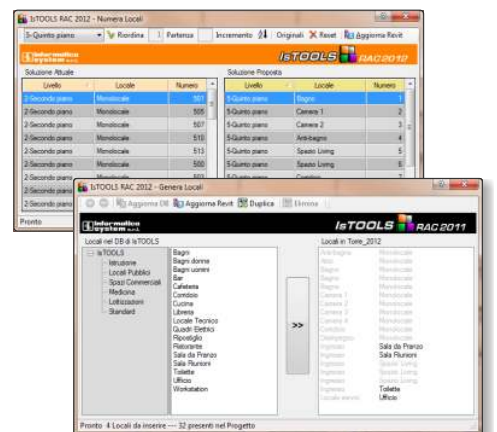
IsTOOLS RAC 2012 - Numera Locali

5-Quinto piano | Riordina | 1 | Partenza | Incremento | Originali | Reset | Aggiorna Revit

Informatica System s.r.l.

IsTOOLS RAC 2012

Soluzione Attuale

| Livello | Locale | Numero |
|---|---|---|
| 2-Secondo piano | Monolocale | 501 |
| 2-Secondo piano | Monolocale | 505 |
| 2-Secondo piano | Monolocale | 507 |
| 2-Secondo piano | Monolocale | 510 |
| 2-Secondo piano | Monolocale | 513 |
| 2-Secondo piano | Monolocale | 500 |
| 2-Secondo piano | Monolocale | 503 |

Soluzione Proposta

| Livello | Locale | Numero |
|---|---|---|
| 5-Quinto piano | Bagno | 1 |
| 5-Quinto piano | Camera 1 | 2 |
| 5-Quinto piano | Camera 2 | 3 |
| 5-Quinto piano | Anti-bagno | 4 |
| 5-Quinto piano | Spazio Living | 5 |
| 5-Quinto piano | Spazio Living | 6 |
| 5-Quinto piano | Corridoio | 7 |

Pronto

IsTOOLS RAC 2012 - Genera Locali

Aggiorna DB | Aggiorna Revit | Duplica | Elimina

Informatica System s.r.l.

IsTOOLS RAC 2011

Locali nel DB di IsTOOLS

IsTOOLS
Istruzione
Locali Pubblici
Spazi Commerciali
Medicina
Lottizzazioni
Standard

Bagni
Bagni donne
Bagni uomini
Bar
Cafeteria
Corridoio
Cucina
Libreria
Locale Tecnico
Quadri Elettrici
Ripostiglio
Ristorante
Sala da Pranzo
Sala Riunioni
Toilette
Ufficio
Workstation

>>

Locali in Torre_2012

| | |
|---|---|
| Anti-bagno | Monolocale |
| Bagno | Monolocale |
| Bagno | Monolocale |
| Bagno | Monolocale |
| Bagno | Monolocale |
| Camera 1 | Monolocale |
| Camera 2 | Monolocale |
| Camera 2 | Monolocale |
| Camera 2 | Monolocale |
| Corridoio | Monolocale |
| Disimpegno | Monolocale |
| Ingresso | Sala da Pranzo |
| Ingresso | Sala Riunioni |
| Ingresso | Spazio Living |
| Ingresso | Spazio Living |
| Ingresso | Spazio Living |
| Ingresso | Spazio Living |
| Ingresso | Toilette |
| Locale elevato | Ufficio |

Pronto 4 Locali da inserire --- 32 presenti nel Progetto